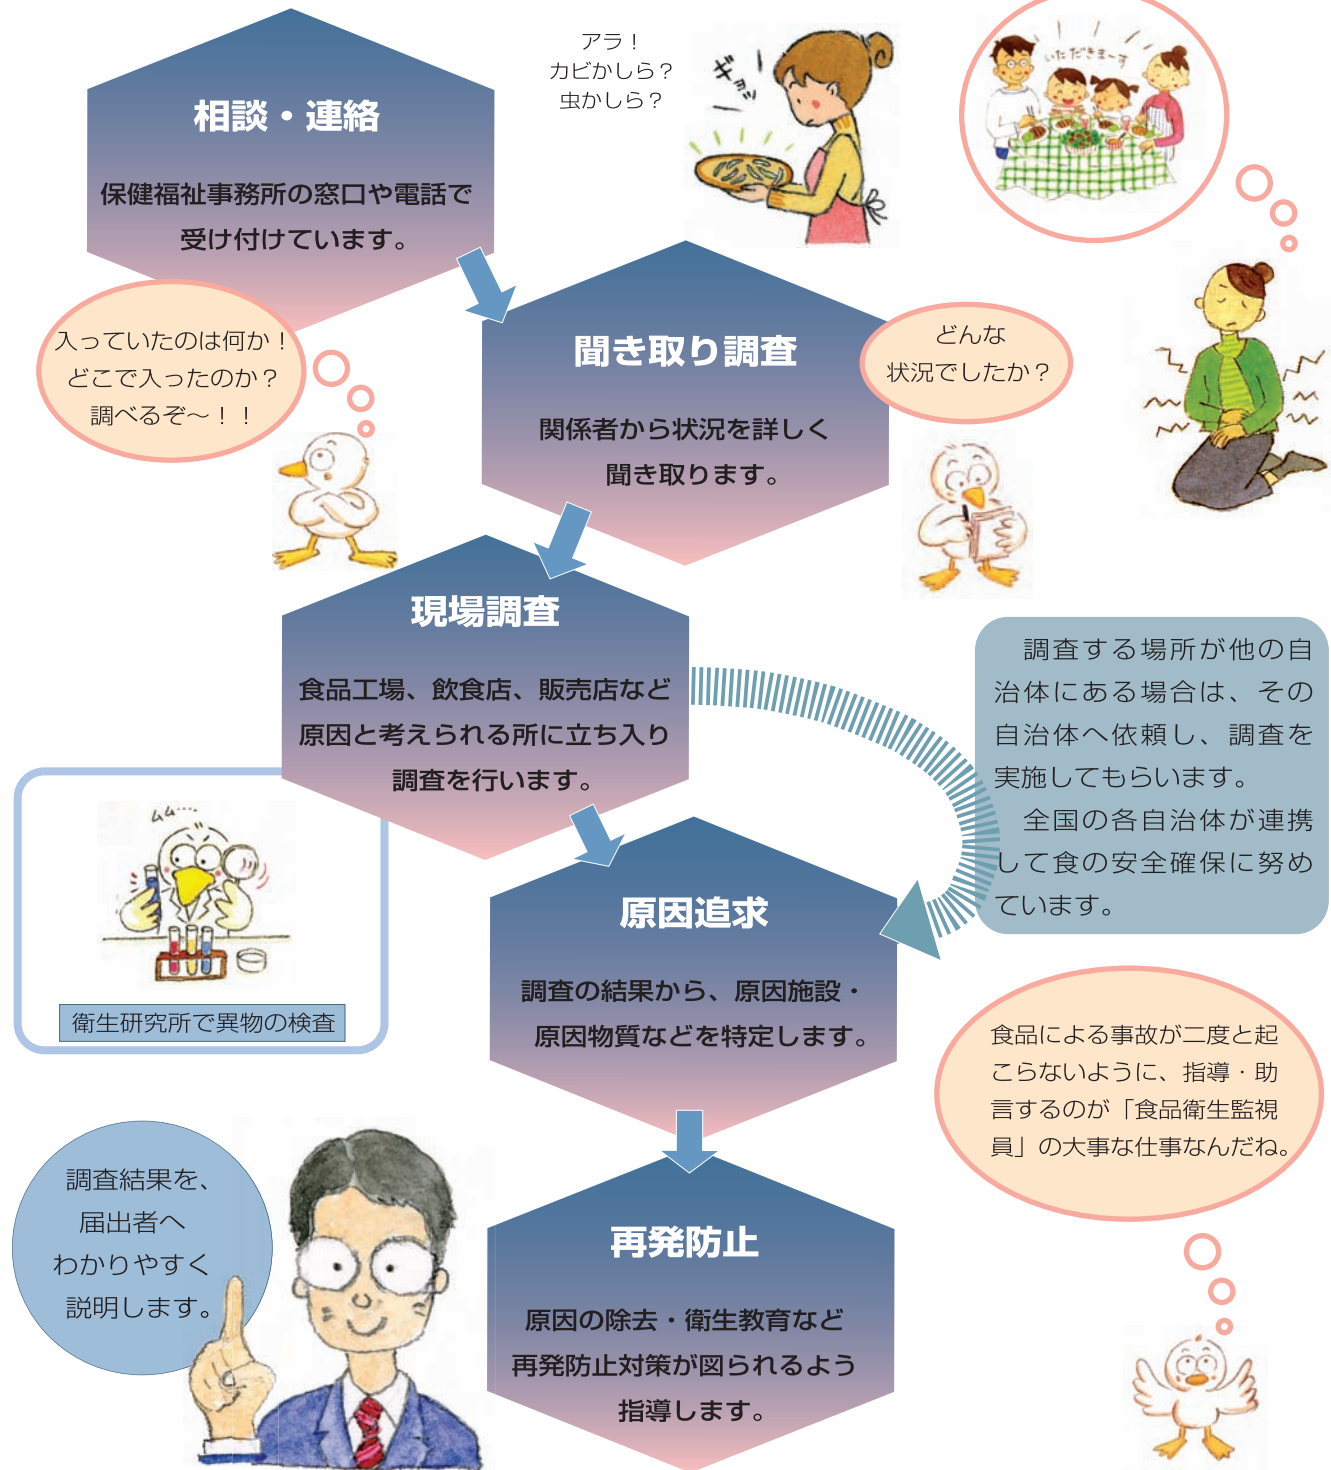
相談・連絡

保健福祉事務所の窓口や電話で受け付けています。

アラ！
カビかしら？
虫かしら？

ギョッ

いただきまーす

入っていたのは何か！
どこで入ったのか？
調べるぞ〜！！

聞き取り調査

関係者から状況を詳しく聞き取ります。

どんな
状況でしたか？

現場調査

食品工場、飲食店、販売店など原因と考えられる所に立ち入り調査を行います。

調査する場所が他の自治体にある場合は、その自治体へ依頼し、調査を実施してもらいます。
全国の各自治体が連携して食の安全確保に努めています。

ムム…

衛生研究所で異物の検査

原因追求

調査の結果から、原因施設・原因物質などを特定します。

食品による事故が二度と起こらないように、指導・助言するのが「食品衛生監視員」の大事な仕事なんだね。

調査結果を、
届出者へ
わかりやすく
説明します。

再発防止

原因の除去・衛生教育など再発防止対策が図られるよう指導します。